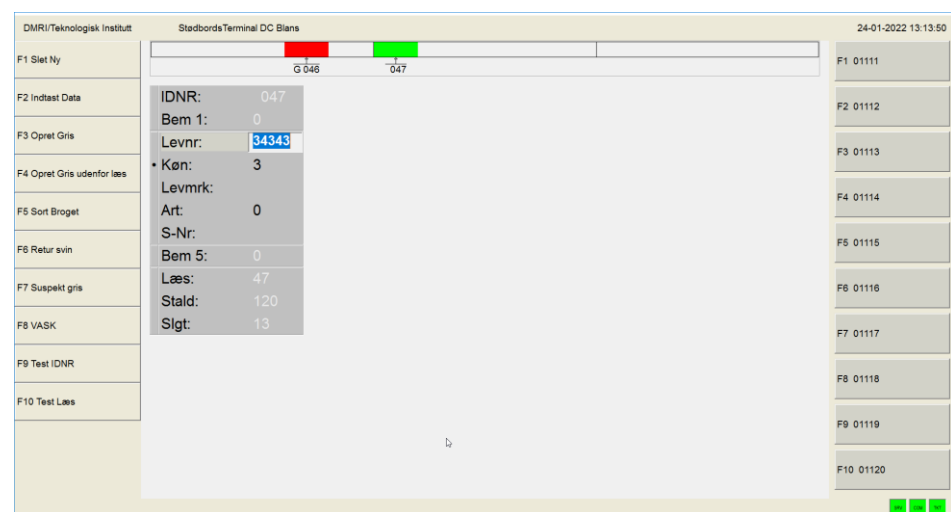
DMRI/Teknologisk Institutt

StødbordsTerminal DC Blans

24-01-2022 13:13:50

F1 Slet Ny

F2 Indtast Data

F3 Opret Gris

F4 Opret Gris udenfor læs

F5 Sort Broget

F6 Retur svin

F7 Suspekt gris

F8 VASK

F9 Test IDNR

F10 Test Læs

G 046

047

| | |
|---|---|
| IDNR: | 047 |
| Bem 1: | 0 |
| Levnr: | 34343 |
| • Køn: | 3 |
| Levmrk: | |
| Art: | 0 |
| S-Nr: | |
| Bem 5: | 0 |
| Læs: | 47 |
| Stald: | 120 |
| Slgt: | 13 |

F1 01111

F2 01112

F3 01113

F4 01114

F5 01115

F6 01116

F7 01117

F8 01118

F9 01119

F10 01120

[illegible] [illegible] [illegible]